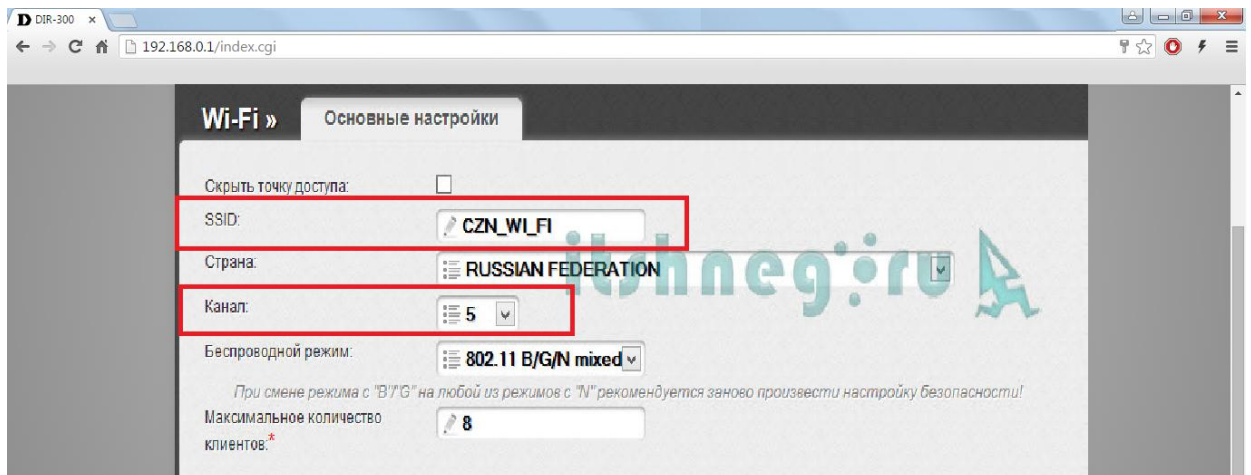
D DIR-300 ×

192.168.0.1/index.cgi

Wi-Fi » Основные настройки

Скрыть точку доступа:

SSID: CZN_WI_FI

Страна: RUSSIAN FEDERATION

itshneg.ru

Канал: 5

Беспроводной режим: 802.11 B/G/N mixed

При смене режима с "B"/"G" на любой из режимов с "N" рекомендуется заново произвести настройку безопасности!

Максимальное количество клиентов:* 8